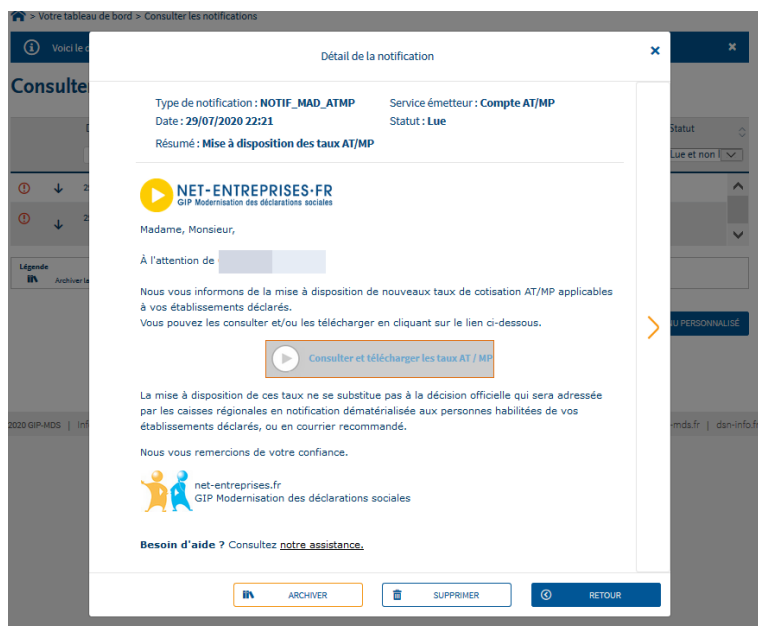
> Votre tableau de bord > Consulter les notifications

Voici le c

Consulter

Statut

Lue et non l

Légende

Archiver la

U PERSONNALISÉ

2020 GIP-MDS | Inf

-mds.fr | dsn-info.fr

Détail de la notification

Type de notification : NOTIF_MAD_ATMP
Date : 29/07/2020 22:21
Service émetteur : Compte AT/MP
Statut : Lue

Résumé : Mise à disposition des taux AT/MP

NET-ENTREPRISES·FR
GIP Modernisation des déclarations sociales

Madame, Monsieur,

À l'attention de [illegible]

Nous vous informons de la mise à disposition de nouveaux taux de cotisation AT/MP applicables à vos établissements déclarés.
Vous pouvez les consulter et/ou les télécharger en cliquant sur le lien ci-dessous.

Consulter et télécharger les taux AT / MP

La mise à disposition de ces taux ne se substitue pas à la décision officielle qui sera adressée par les caisses régionales en notification dématérialisée aux personnes habilitées de vos établissements déclarés, ou en courrier recommandé.

Nous vous remercions de votre confiance.

net-entreprises.fr
GIP Modernisation des déclarations sociales

Besoin d'aide ? Consultez notre assistance.

ARCHIVER
SUPPRIMER
RETOUR